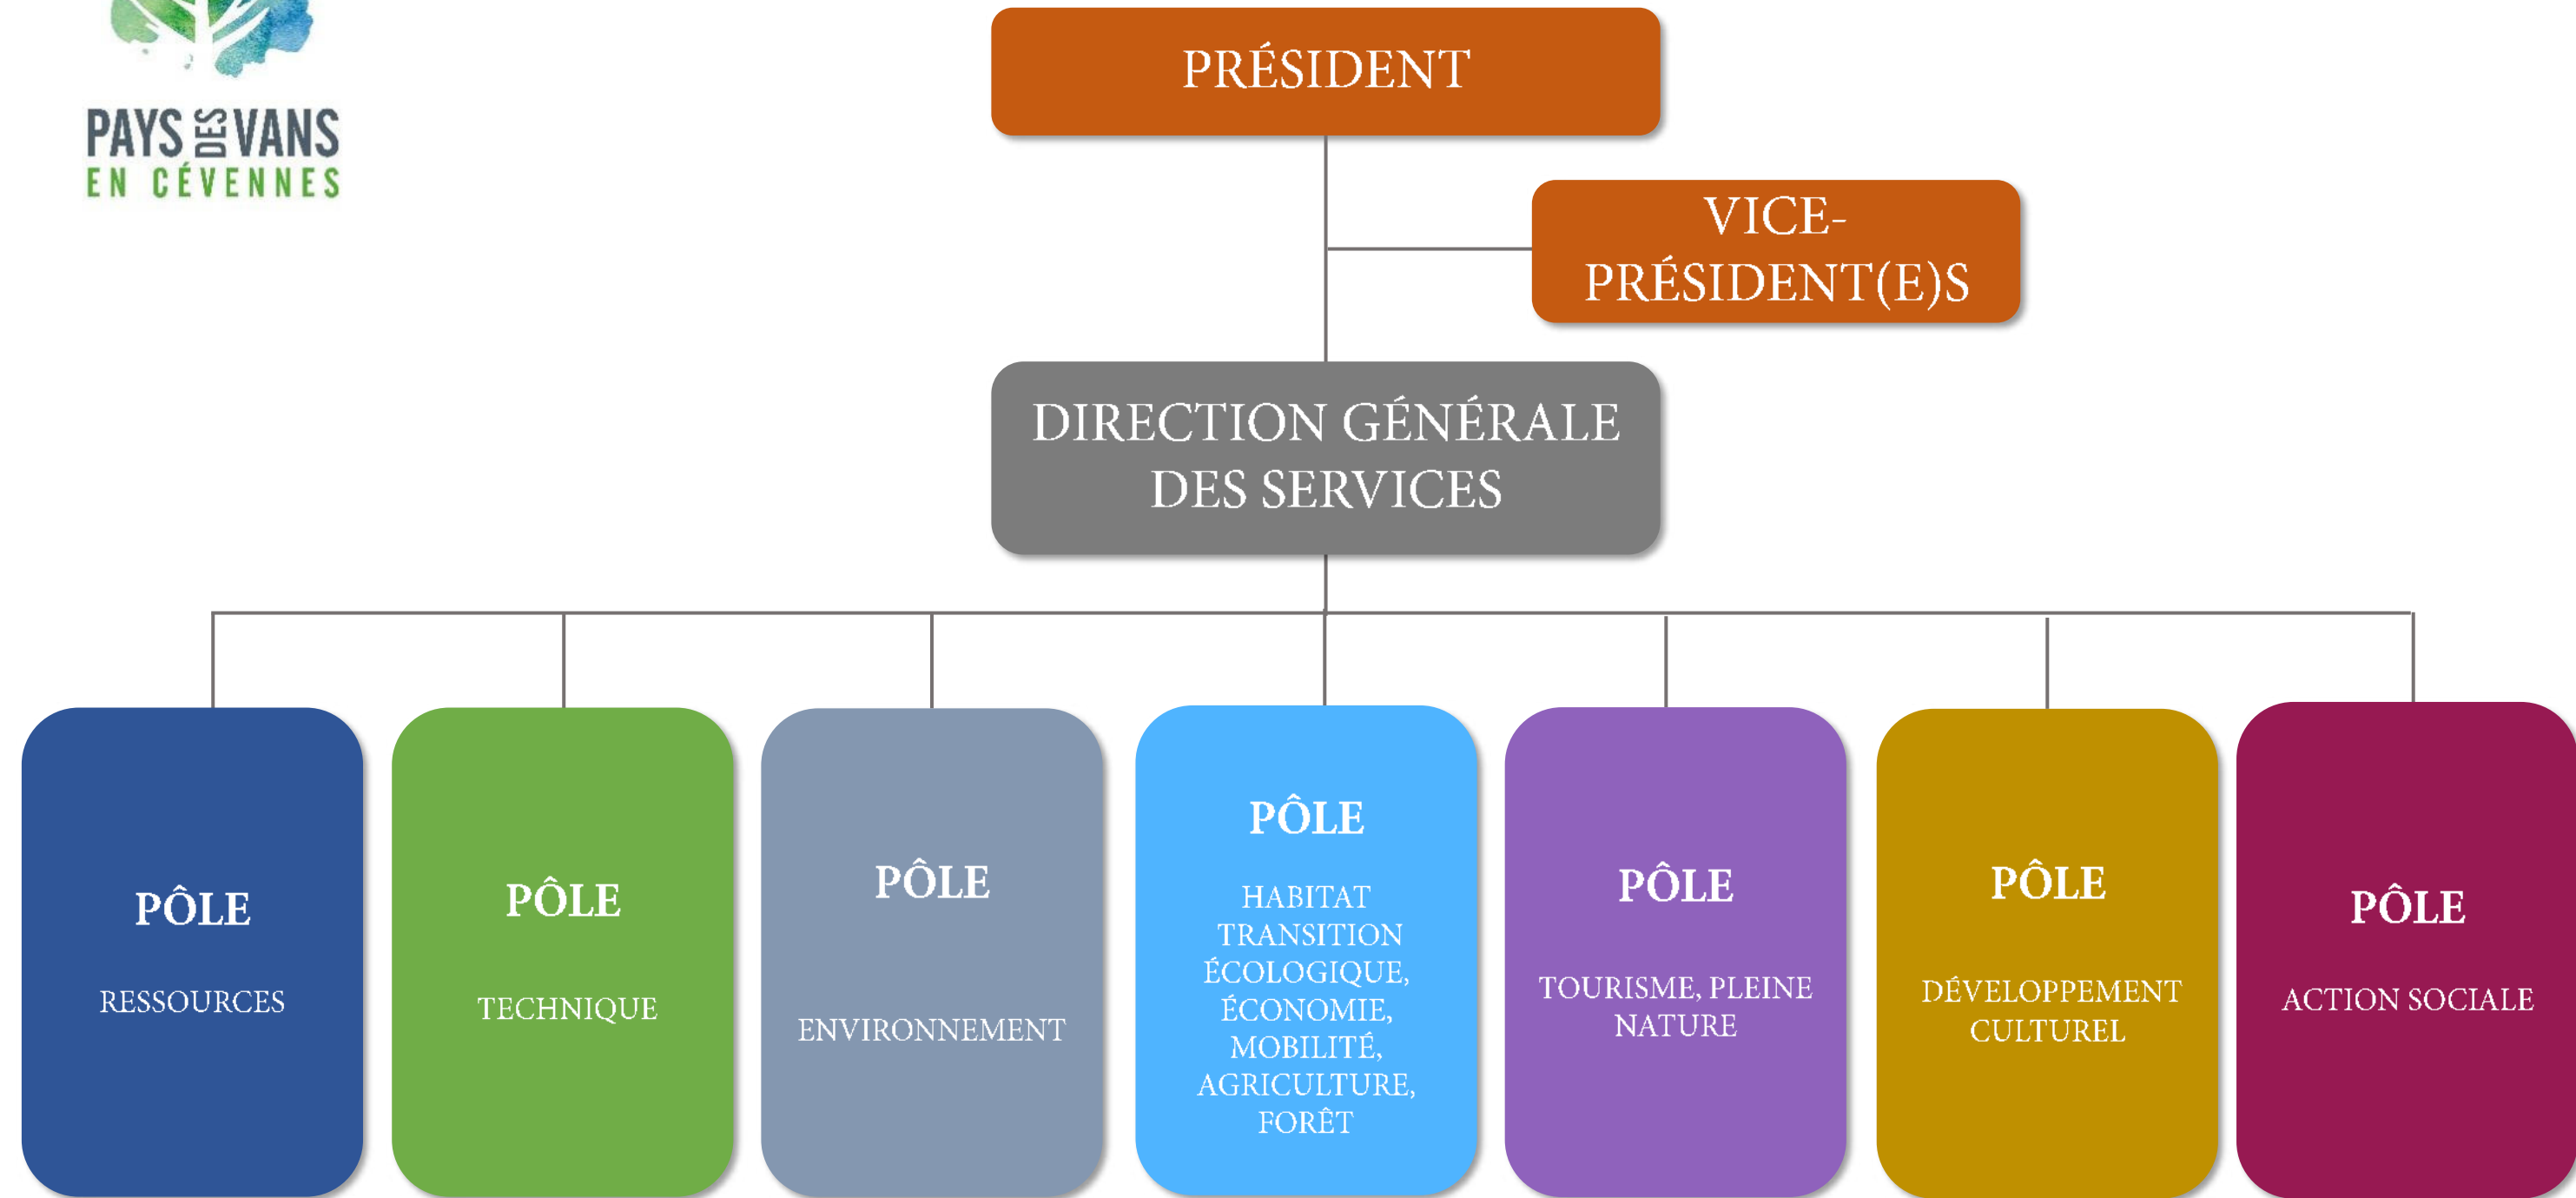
PAYS DES VANS
EN CÉVENNES

PRÉSIDENT

VICE-PRÉSIDENT(E)S

DIRECTION GÉNÉRALE DES SERVICES

PÔLE

RESSOURCES

PÔLE

TECHNIQUE

PÔLE

ENVIRONNEMENT

PÔLE

HABITAT TRANSITION ÉCOLOGIQUE, ÉCONOMIE, MOBILITÉ, AGRICULTURE, FORÊT

PÔLE

TOURISME, PLEINE NATURE

PÔLE

DÉVELOPPEMENT CULTUREL

PÔLE

ACTION SOCIALE